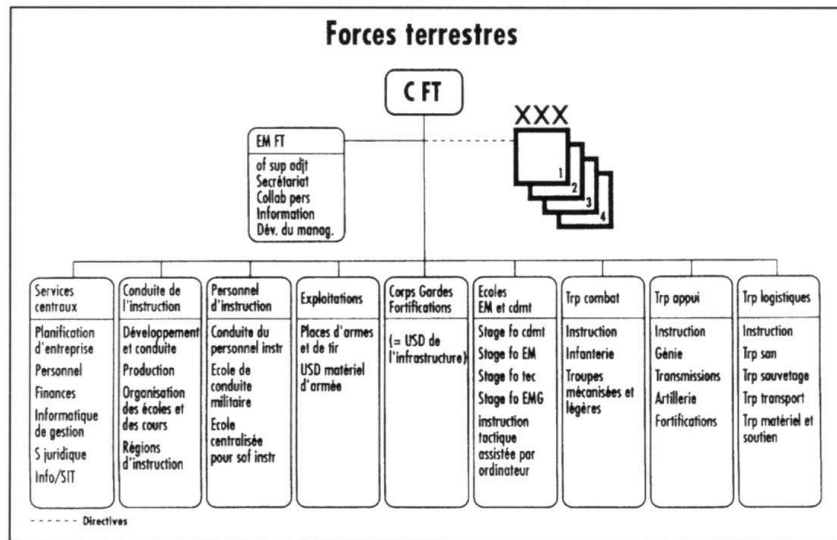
Forces terrestres

C FT

XXX

1
2
3
4

EM FT
of sup adjt
Secrétariat
Collab pers
Information
Dév. du manag.

Services centraux
Planification d'entreprise
Personnel
Finances
Informatique de gestion
S juridique
Info/SIT

Conduite de l'instruction
Développement et conduite
Production
Organisation des écoles et des cours
Régions d'instruction

Personnel d'instruction
Conduite du personnel instr
Ecole de conduite militaire
Ecole centralisée pour sof instr

Exploitations
Places d'armes et de tir
USD matériel d'armée

Corps Gardes Fortifications
(= USD de l'infrastructure)

Ecoles EM et cdmt
Stage fo cdmt
Stage fo EM
Stage fo tec
Stage fo EMG
instruction tactique assistée par ordinateur

Trp combat
Instruction
Infanterie
Troupes mécanisées et légères

Trp appui
Instruction
Génie
Transmissions
Artillerie
Fortifications

Trp logistiques
Instruction
Trp san
Trp sauvetage
Trp transport
Trp matériel et soutien

------ Directives